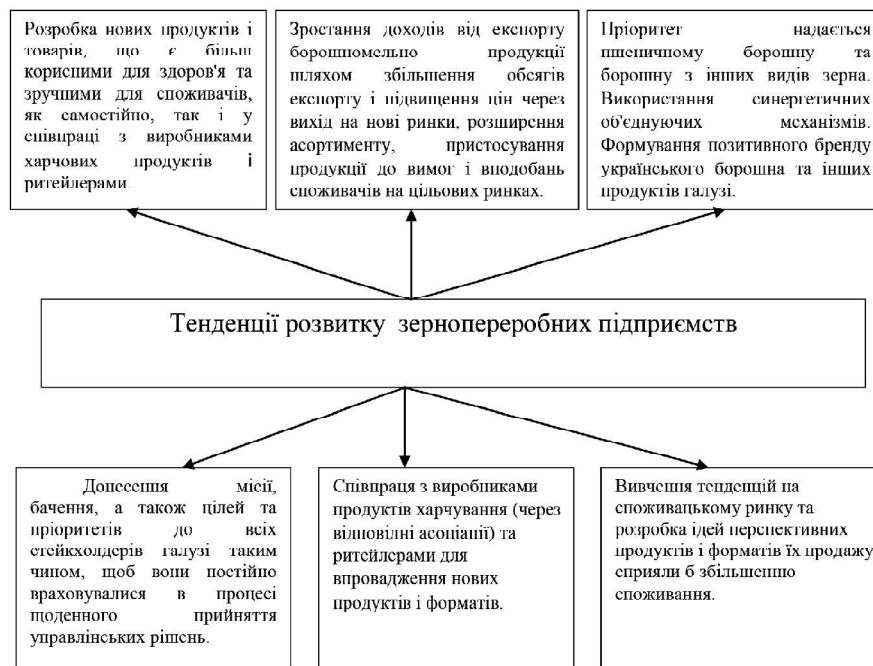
Розробка нових продуктів і товарів, що є більш корисними для здоров'я та зручними для споживачів, як самостійно, так і у співпраці з виробниками харчових продуктів і ритейлерами.

Зростання доходів від експорту борошномельно продукції шляхом збільшення обсягів експорту і підвищення цін через вихід на нові ринки, розширення асортименту, пристосування продукції до вимог і вподобань споживачів на цільових ринках.

Пріоритет надається пшеничному борошну та борошну з інших видів зерна. Використання синергетичних об'єднуючих механізмів. Формування позитивного бренду українського борошна та інших продуктів галузі.

Тенденції розвитку зернопереробних підприємств

Донесення місії, бачення, а також цілей та пріоритетів до всіх стейкхолдерів галузі таким чином, щоб вони постійно враховувалися в процесі щоденного прийняття управлінських рішень.

Співпраця з виробниками продуктів харчування (через відповідні асоціації) та ритейлерами для впровадження нових продуктів і форматів.

Вивчення тенденцій на споживацькому ринку та розробка ідей перспективних продуктів і форматів їх продажу сприяли б збільшенню споживання.